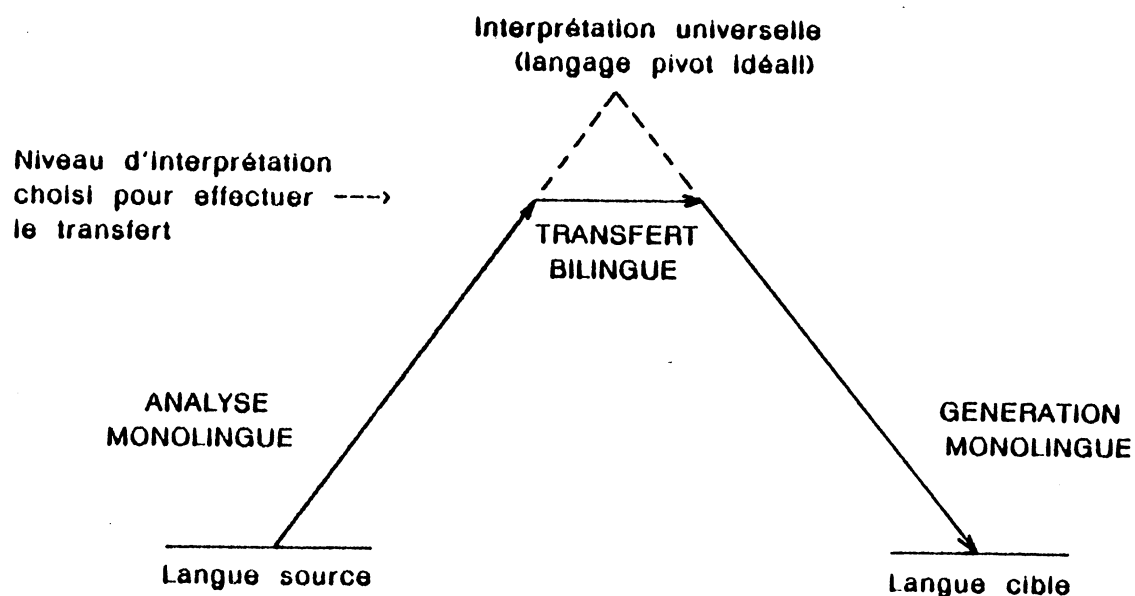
Interprétation universelle
(langage pivot idéal)

Niveau d'interprétation choisi pour effectuer ---> le transfert

TRANSFERT BILINGUE

ANALYSE MONOLINGUE

GENERATION MONOLINGUE

Langue source

Langue cible